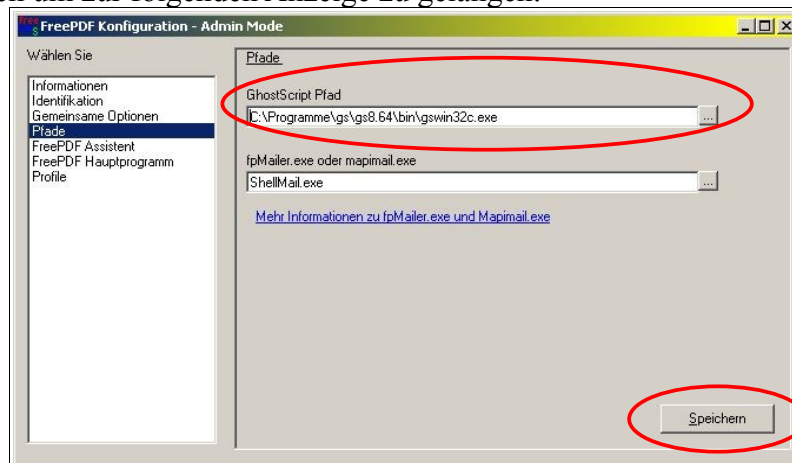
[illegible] um zur folgenden Anzeige zu gelangen.

FreePDF Konfiguration - Admin Mode

Wählen Sie

Informationen
Identifikation
Gemeinsame Optionen
Pfade
FreePDF Assistent
FreePDF Hauptprogramm
Profile

Pfade

GhostScript Pfad

C:\Programme\gs\gs8.64\bin\gswin32c.exe

...

fpMailer.exe oder mapimail.exe

ShellMail.exe

...

Mehr Informationen zu fpMailer.exe und Mapimail.exe

Speichern